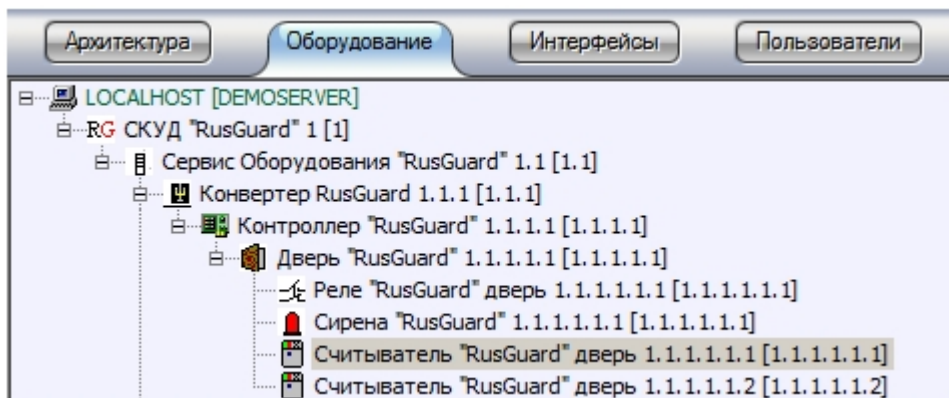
Архитектура Оборудование Интерфейсы Пользователи

LOCALHOST [DEMOSERVER]
RG СКУД "RusGuard" 1 [1]
Сервис Оборудования "RusGuard" 1.1 [1.1]
Конвертер RusGuard 1.1.1 [1.1.1]
Контроллер "RusGuard" 1.1.1.1 [1.1.1.1]
Дверь "RusGuard" 1.1.1.1.1 [1.1.1.1.1]
Реле "RusGuard" дверь 1.1.1.1.1.1 [1.1.1.1.1.1]
Сирена "RusGuard" 1.1.1.1.1.1 [1.1.1.1.1.1]
Считыватель "RusGuard" дверь 1.1.1.1.1.1 [1.1.1.1.1.1]
Считыватель "RusGuard" дверь 1.1.1.1.1.2 [1.1.1.1.1.2]